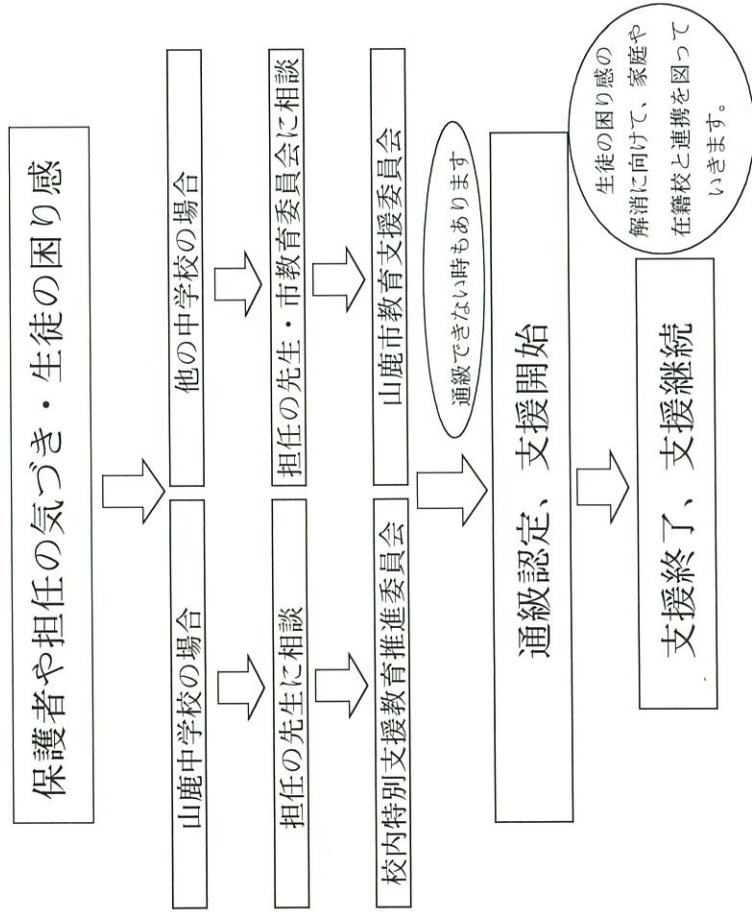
保護者や担任の気づき・生徒の困り感

山鹿中学校の場合

担任の先生に相談

校内特別支援教育推進委員会

他の中学校の場合

担任の先生・市教育委員会に相談

山鹿市教育支援委員会

通級できない時もあります

通級認定、支援開始

生徒の困り感の解消に向けて、家庭や在籍校と連携を図っていきます。

支援終了、支援継続